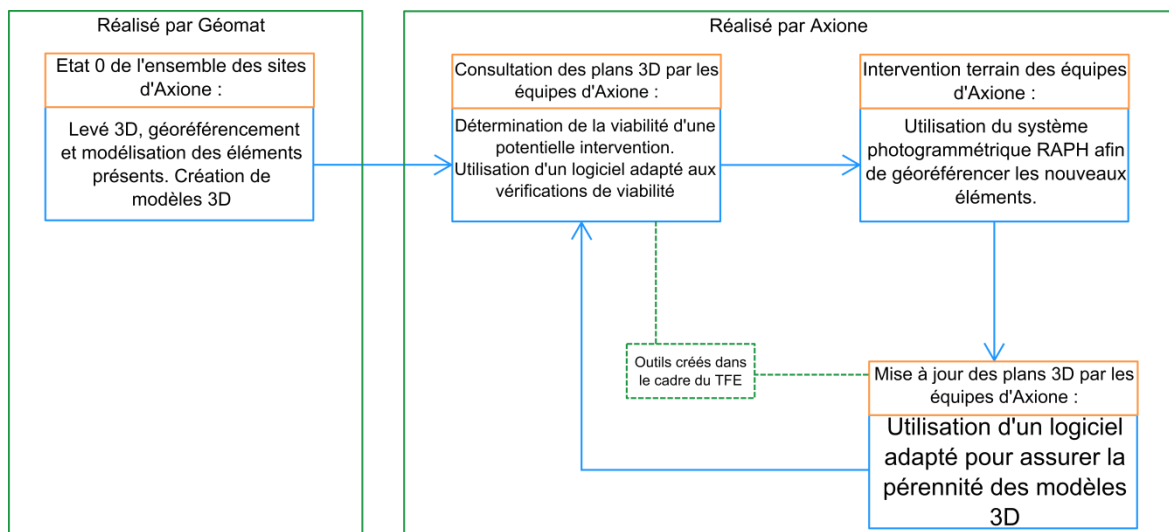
Réalisé par Géomat

Etat 0 de l'ensemble des sites d'Axione :

Levé 3D, géoréférencement et modélisation des éléments présents. Création de modèles 3D

Réalisé par Axione

Consultation des plans 3D par les équipes d'Axione :

Détermination de la viabilité d'une potentielle intervention. Utilisation d'un logiciel adapté aux vérifications de viabilité

Intervention terrain des équipes d'Axione :

Utilisation du système photogrammétrique RAPH afin de géoréférencer les nouveaux éléments.

Outils créés dans le cadre du TFE

Mise à jour des plans 3D par les équipes d'Axione :

Utilisation d'un logiciel adapté pour assurer la pérennité des modèles 3D